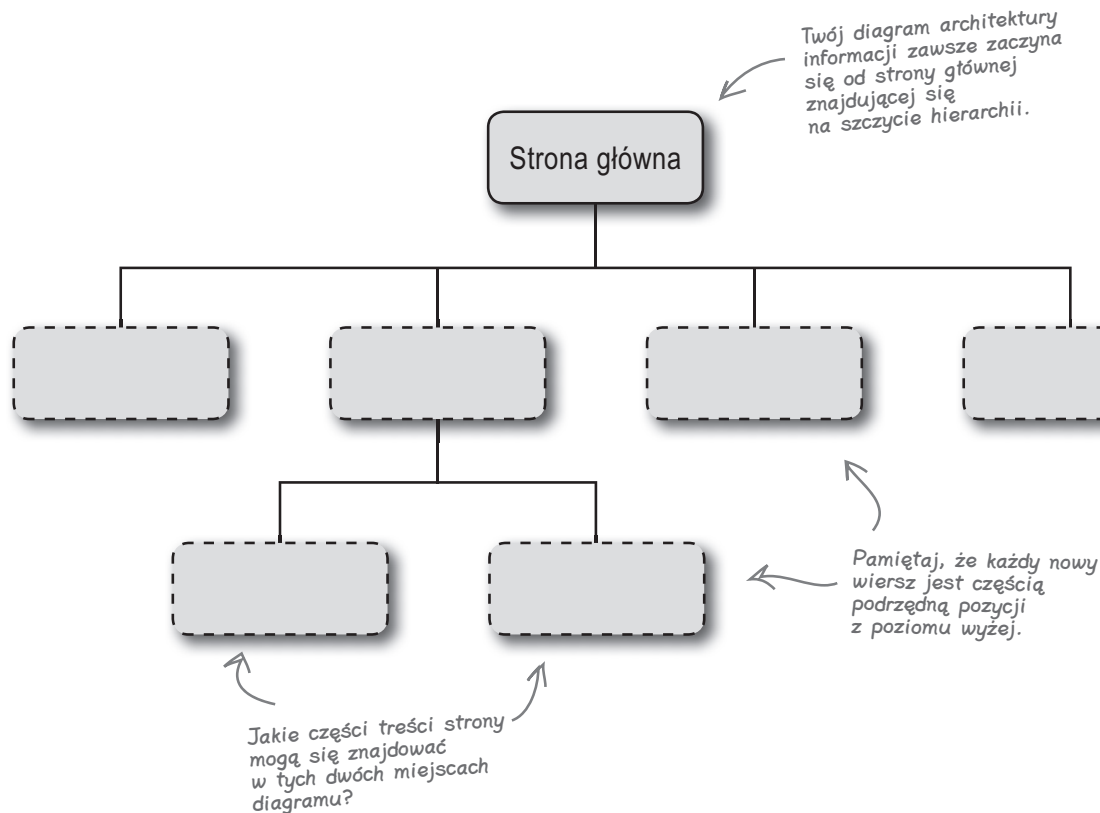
Twój diagram architektury informacji zawsze zaczyna się od strony głównej znajdującej się na szczycie hierarchii.

Strona główna

Pamiętaj, że każdy nowy wiersz jest częścią podrzędną pozycji z poziomu wyżej.

Jakie części treści strony mogą się znajdować w tych dwóch miejscach diagramu?